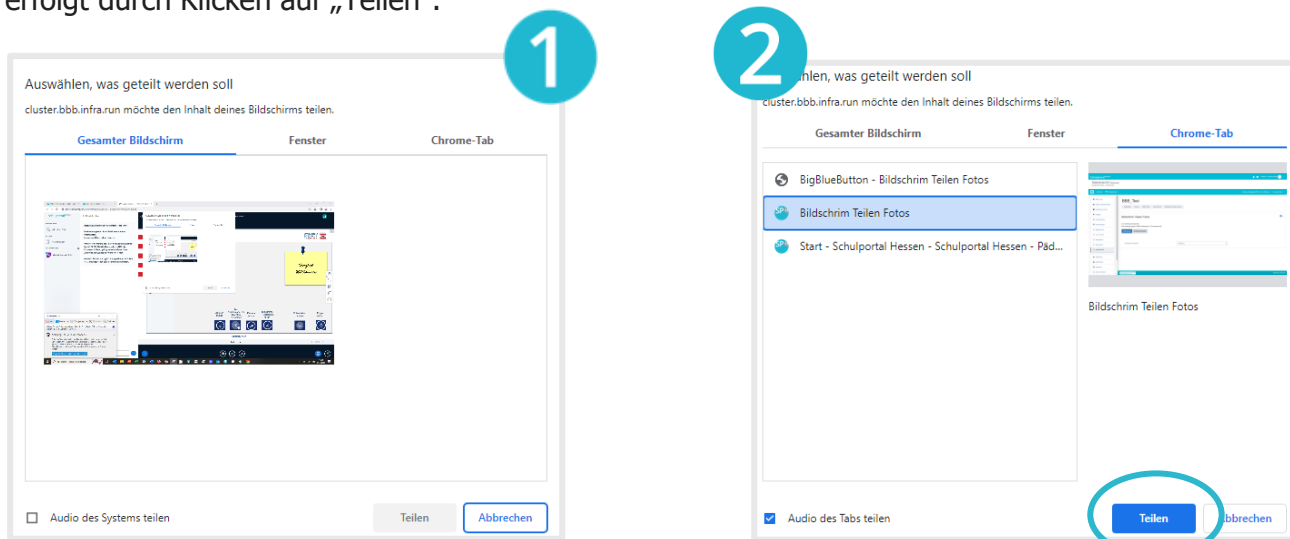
erfolgt durch Klicken auf „Teilen".

1

Auswählen, was geteilt werden soll

cluster.bbb.infra.run möchte den Inhalt deines Bildschirms teilen.

Gesamter Bildschirm | Fenster | Chrome-Tab

Audio des Systems teilen

Teilen | Abbrechen

2

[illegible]hlen, was geteilt werden soll

cluster.bbb.infra.run möchte den Inhalt deines Bildschirms teilen.

Gesamter Bildschirm | Fenster | Chrome-Tab

BigBlueButton - Bildschrim Teilen Fotos

Bildschrim Teilen Fotos

Start - Schulportal Hessen - Schulportal Hessen - Päd...

Bildschrim Teilen Fotos

Audio des Tabs teilen

Teilen | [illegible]bbrechen